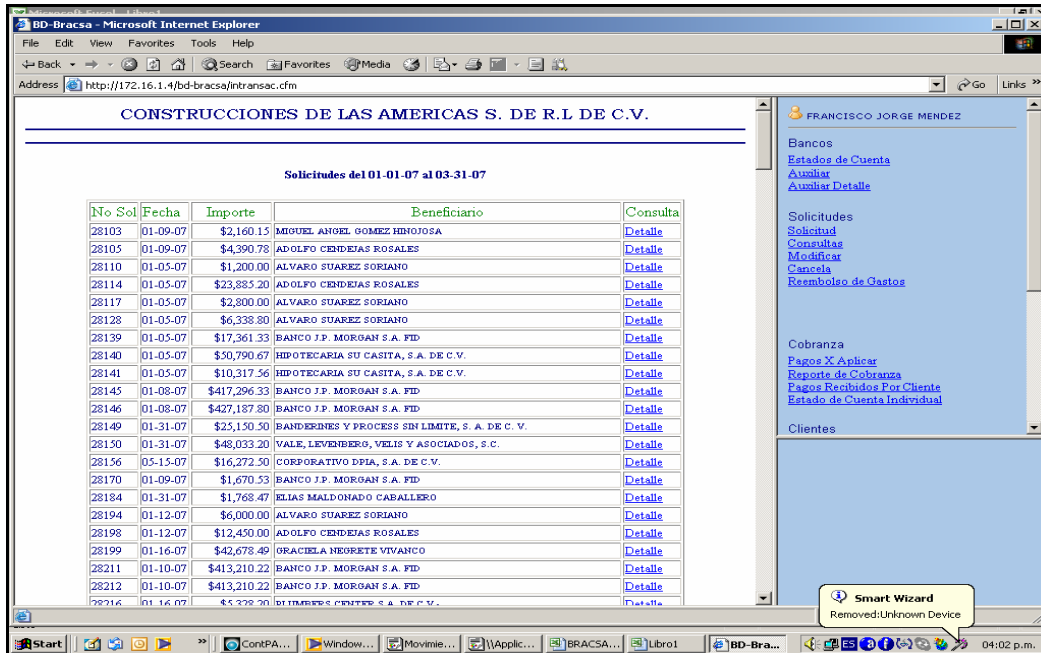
BD-Bracsa - Microsoft Internet Explorer

File Edit View Favorites Tools Help

Back Search Favorites Media

Address http://172.16.1.4/bd-bracsa/intransac.cfm Go Links

CONSTRUCCIONES DE LAS AMERICAS S. DE R.L DE C.V.

Solicitudes del 01-01-07 al 03-31-07

| No Sol | Fecha | Importe | Beneficiario | Consulta |
|---|---|---|---|---|
| 28103 | 01-09-07 | $2,160.15 | MIGUEL ANGEL GOMEZ HINOJOSA | Detalle |
| 28105 | 01-09-07 | $4,390.78 | ADOLFO CENDEJAS ROSALES | Detalle |
| 28110 | 01-05-07 | $1,200.00 | ALVARO SUAREZ SORIANO | Detalle |
| 28114 | 01-05-07 | $23,885.20 | ADOLFO CENDEJAS ROSALES | Detalle |
| 28117 | 01-05-07 | $2,800.00 | ALVARO SUAREZ SORIANO | Detalle |
| 28128 | 01-05-07 | $6,338.80 | ALVARO SUAREZ SORIANO | Detalle |
| 28139 | 01-05-07 | $17,361.33 | BANCO J.P. MORGAN S.A. FID | Detalle |
| 28140 | 01-05-07 | $50,790.67 | HIPOTECARIA SU CASITA, S.A. DE C.V. | Detalle |
| 28141 | 01-05-07 | $10,317.56 | HIPOTECARIA SU CASITA, S.A. DE C.V. | Detalle |
| 28145 | 01-08-07 | $417,296.33 | BANCO J.P. MORGAN S.A. FID | Detalle |
| 28146 | 01-08-07 | $427,187.80 | BANCO J.P. MORGAN S.A. FID | Detalle |
| 28149 | 01-31-07 | $25,150.50 | BANDERINES Y PROCESS SIN LIMITE, S. A. DE C. V. | Detalle |
| 28150 | 01-31-07 | $48,033.20 | VALE, LEVENBERG, VELIS Y ASOCIADOS, S.C. | Detalle |
| 28156 | 05-15-07 | $16,272.50 | CORPORATIVO DPIA, S.A. DE C.V. | Detalle |
| 28170 | 01-09-07 | $1,670.53 | BANCO J.P. MORGAN S.A. FID | Detalle |
| 28184 | 01-31-07 | $1,768.47 | ELIAS MALDONADO CABALLERO | Detalle |
| 28194 | 01-12-07 | $6,000.00 | ALVARO SUAREZ SORIANO | Detalle |
| 28198 | 01-12-07 | $12,450.00 | ADOLFO CENDEJAS ROSALES | Detalle |
| 28199 | 01-16-07 | $42,678.49 | GRACIELA NEGRETE VIVANCO | Detalle |
| 28211 | 01-10-07 | $413,210.22 | BANCO J.P. MORGAN S.A. FID | Detalle |
| 28212 | 01-10-07 | $413,210.22 | BANCO J.P. MORGAN S.A. FID | Detalle |
| 28216 | 01-16-07 | $5,328.20 | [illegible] | Detalle |

FRANCISCO JORGE MENDEZ

Bancos
Estados de Cuenta
Auxiliar
Auxiliar Detalle

Solicitudes
Solicitud
Consultas
Modificar
Cancela
Reembolso de Gastos

Cobranza
Pagos X Aplicar
Reporte de Cobranza
Pagos Recibidos Por Cliente
Estado de Cuenta Individual

Clientes

Smart Wizard
Removed:Unknown Device

Start ContPA... Window... Movimie... \\Applic... BRACSA... Libro1 BD-Bra... 04:02 p.m.